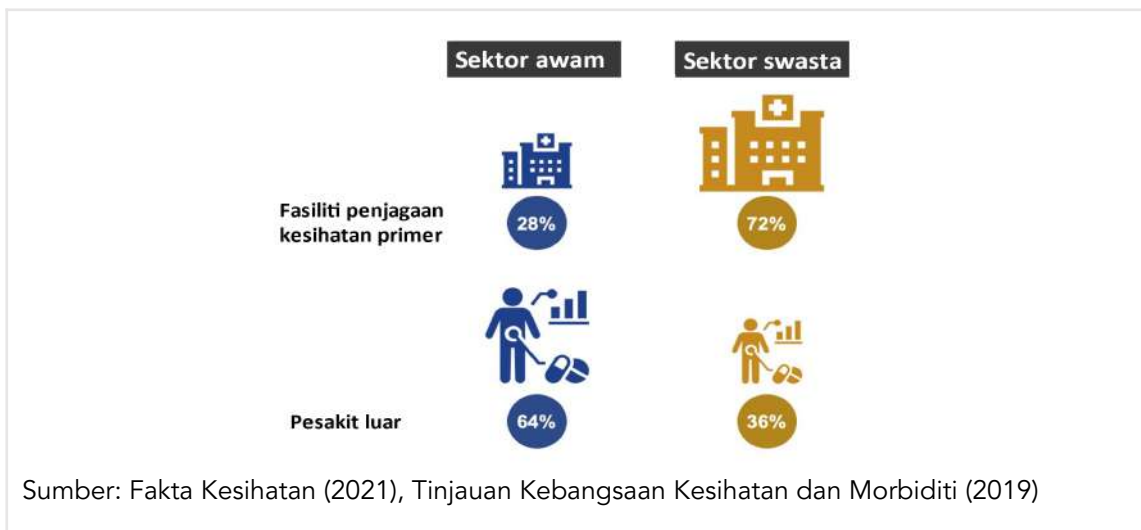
| | Sektor awam | Sektor swasta |
|---|---|---|
| Fasiliti penjagaan kesihatan primer | 28% | 72% |
| Pesakit luar | 64% | 36% |

Sumber: Fakta Kesihatan (2021), Tinjauan Kebangsaan Kesihatan dan Morbiditi (2019)